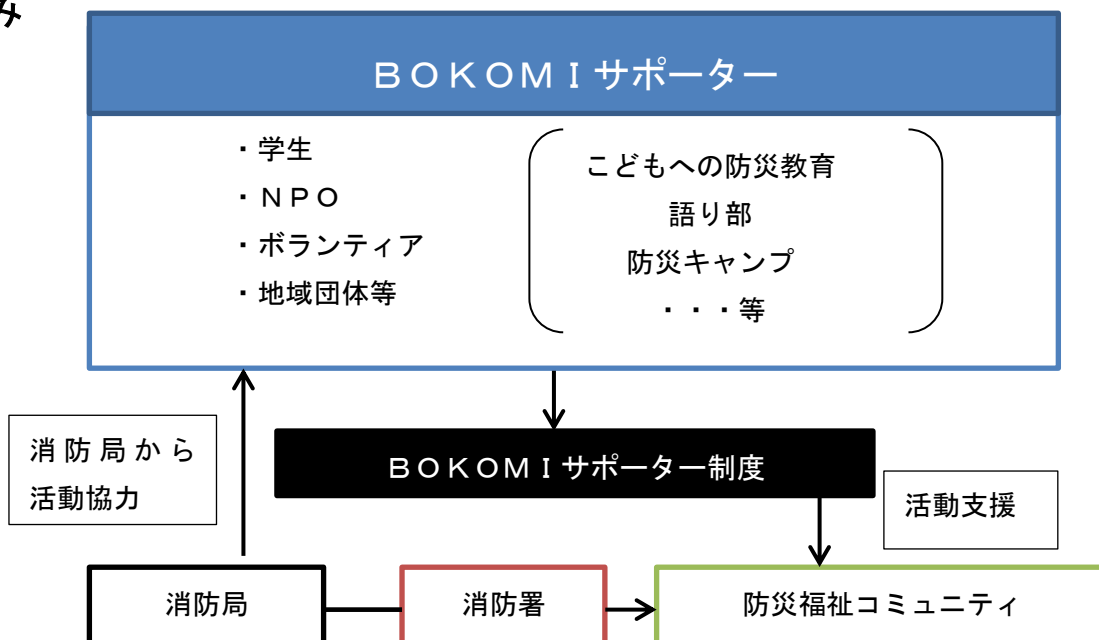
み

ＢＯＫＯＭＩサポーター

・学生
・ＮＰＯ
・ボランティア
・地域団体等

こどもへの防災教育
語り部
防災キャンプ
・・・等

消防局から活動協力

ＢＯＫＯＭＩサポーター制度

活動支援

消防局

消防署

防災福祉コミュニティ